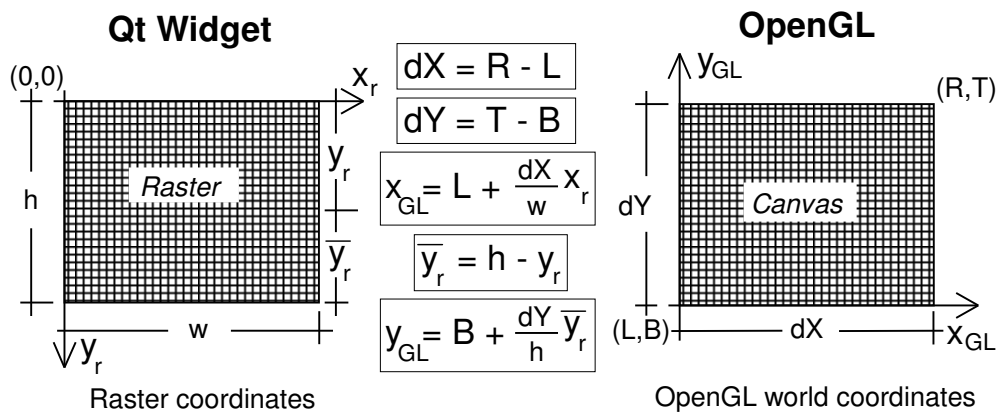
Qt Widget

(0,0)

$x_r$

h

Raster

$y_r$

$\overline{y_r}$

w

$y_r$

Raster coordinates

$dX = R - L$

$dY = T - B$

$x_{GL} = L + \frac{dX}{w} x_r$

$\overline{y_r} = h - y_r$

$y_{GL} = B + \frac{dY}{h} \overline{y_r}$

OpenGL

$y_{GL}$

(R,T)

dY

Canvas

(L,B)

dX

$x_{GL}$

OpenGL world coordinates